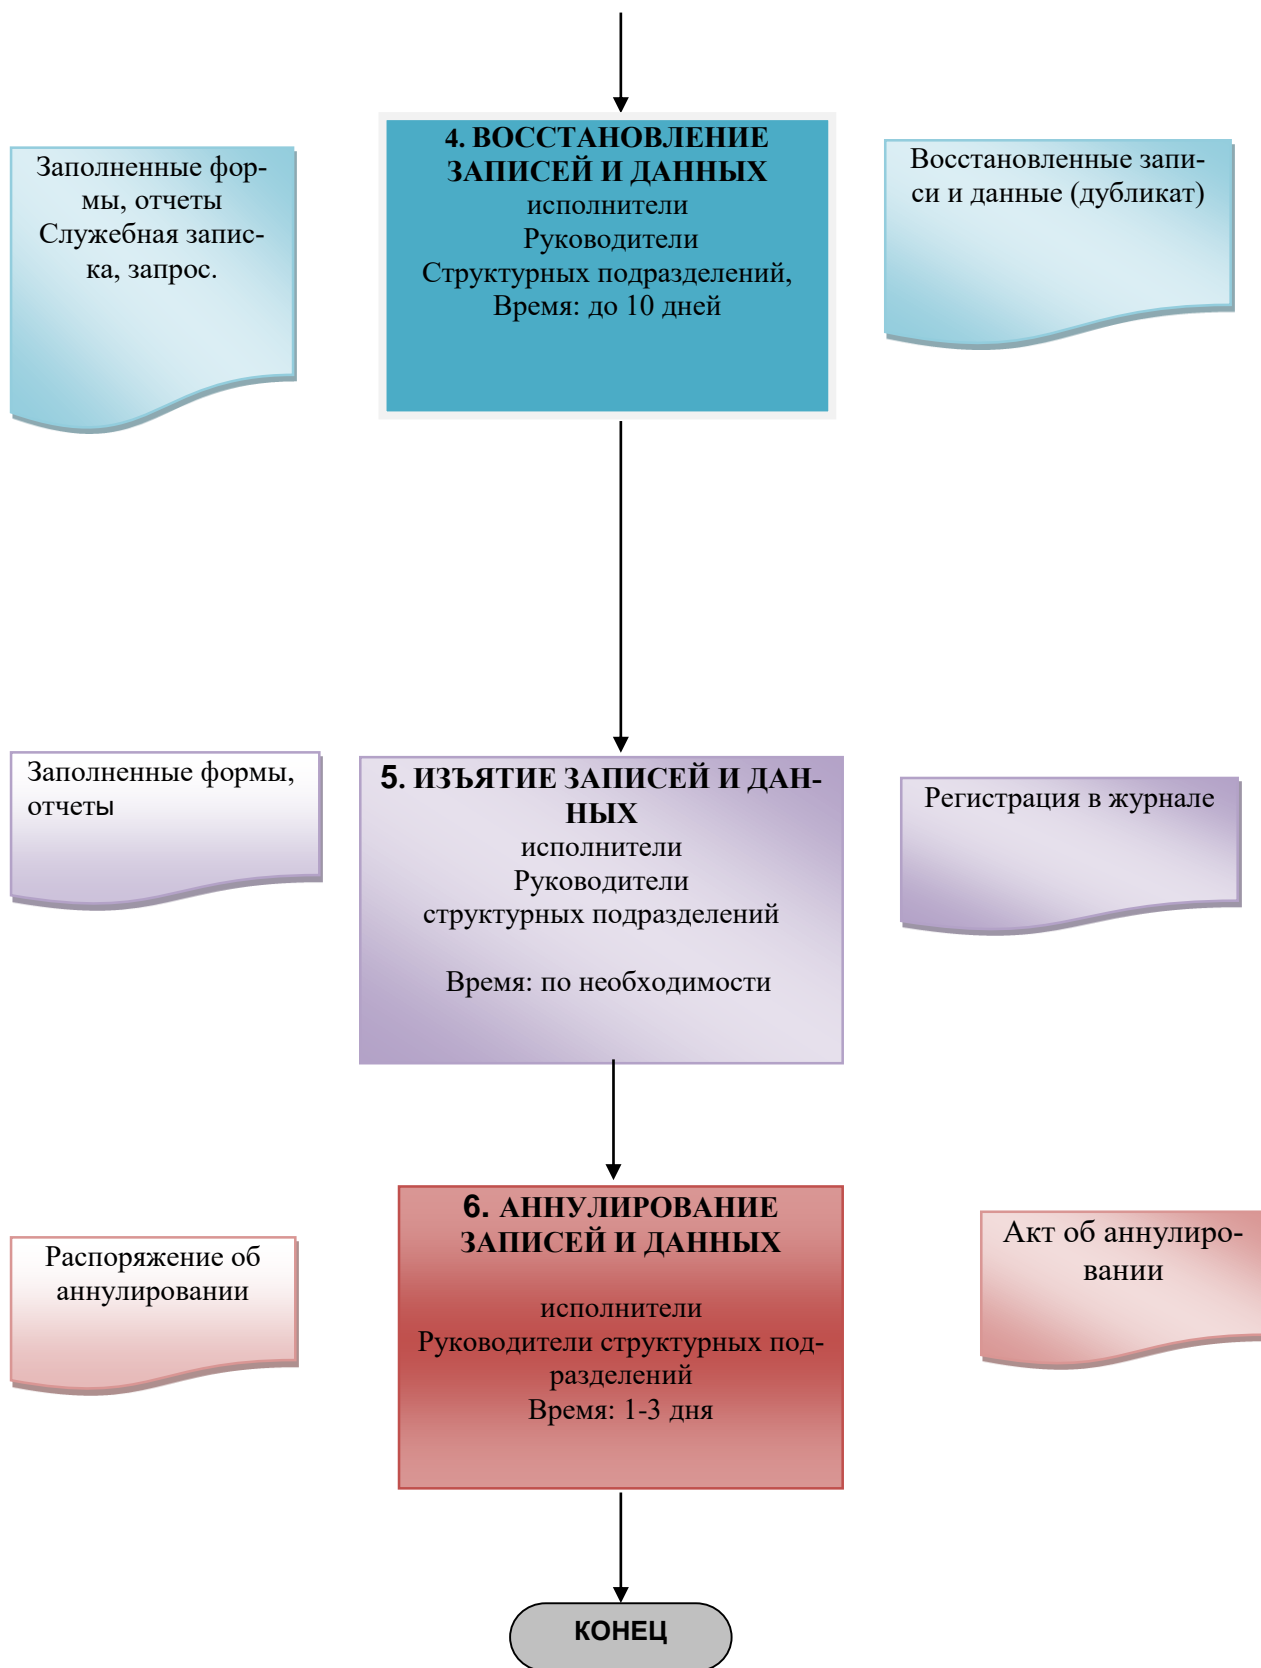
Заполненные формы, отчеты
Служебная записка, запрос.

4. ВОССТАНОВЛЕНИЕ ЗАПИСЕЙ И ДАННЫХ
исполнители
Руководители
Структурных подразделений,
Время: до 10 дней

Восстановленные записи и данные (дубликат)

Заполненные формы, отчеты

5. ИЗЪЯТИЕ ЗАПИСЕЙ И ДАННЫХ
исполнители
Руководители
структурных подразделений

Время: по необходимости

Регистрация в журнале

Распоряжение об аннулировании

6. АННУЛИРОВАНИЕ ЗАПИСЕЙ И ДАННЫХ

исполнители
Руководители структурных подразделений
Время: 1-3 дня

Акт об аннулировании

КОНЕЦ